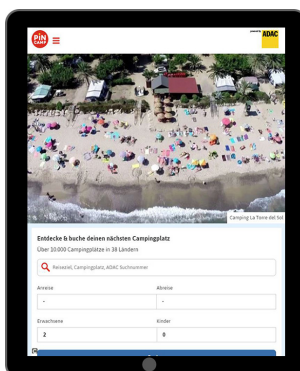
PiN CAMP

powered by ADAC

Camping La Torre del Sol

Entdecke & buche deinen nächsten Campingplatz

Über 10.000 Campingplätze in 38 Ländern

Reiseziel, Campingplatz, ADAC Suchnummer

Anreise

-

Abreise

-

Erwachsene

2

Kinder

0